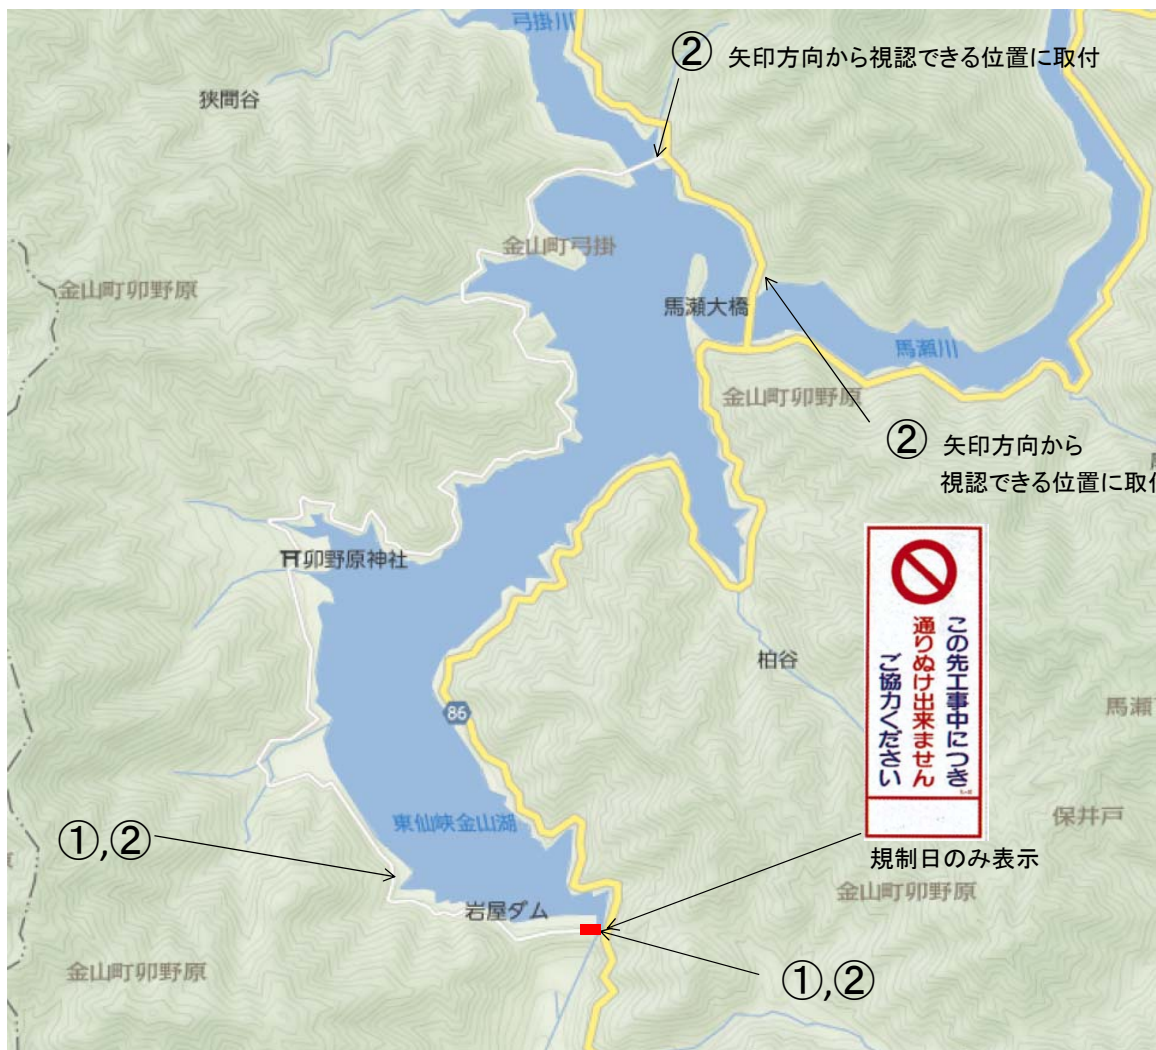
弓掛川

② 矢印方向から視認できる位置に取付

狭間谷

金山町弓掛

金山町卯野原

馬瀬大橋

馬瀬川

金山町卯野原

② 矢印方向から
視認できる位置に取付

卯野原神社

この先工事中につき
通りぬけ出来ません
ご協力ください

柏谷

馬瀬

86

保井戸

東仙峡金山湖

①,②

規制日のみ表示

金山町卯野原

岩屋ダム

金山町卯野原

①,②